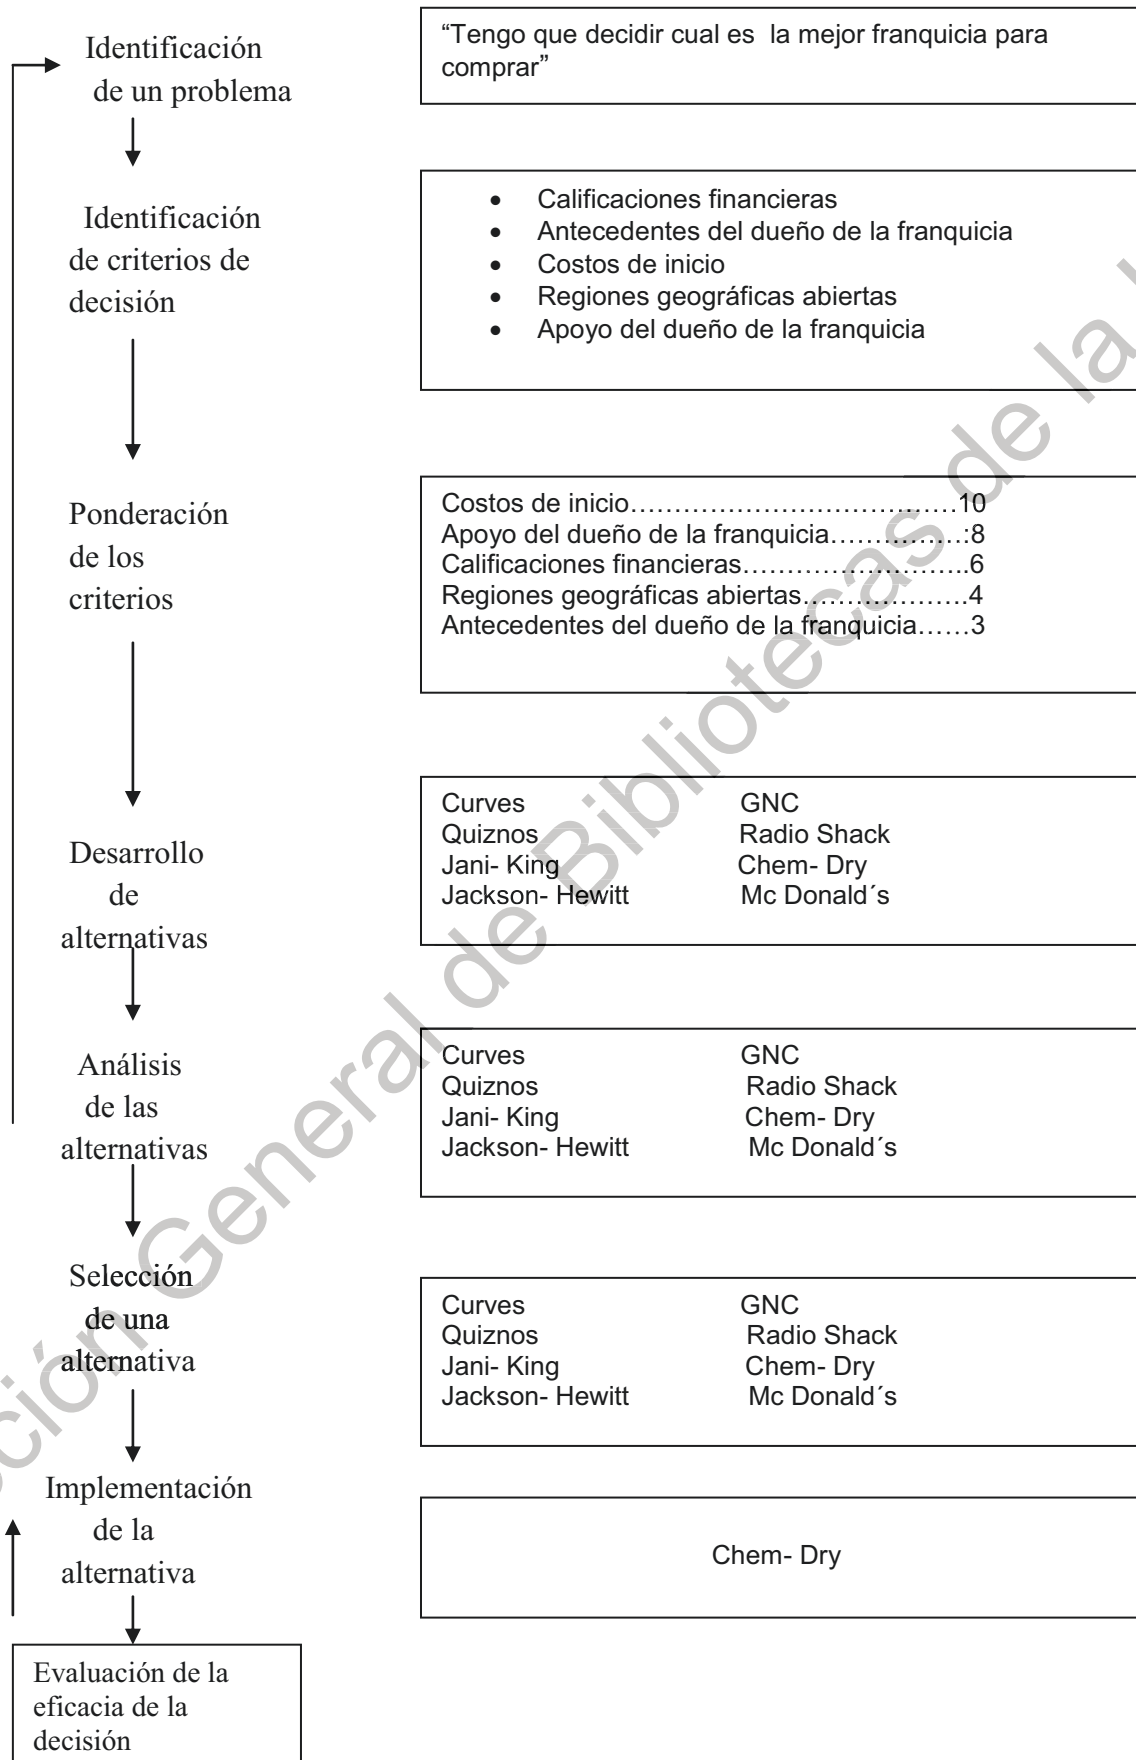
Identificación de un problema

"Tengo que decidir cual es la mejor franquicia para comprar"

Identificación de criterios de decisión

- Calificaciones financieras
- Antecedentes del dueño de la franquicia
- Costos de inicio
- Regiones geográficas abiertas
- Apoyo del dueño de la franquicia

Ponderación de los criterios

Costos de inicio……………………………….10
Apoyo del dueño de la franquicia…………..:8
Calificaciones financieras……………………..6
Regiones geográficas abiertas……………….4
Antecedentes del dueño de la franquicia……3

Desarrollo de alternativas

Curves GNC
Quiznos Radio Shack
Jani- King Chem- Dry
Jackson- Hewitt Mc Donald´s

Análisis de las alternativas

Curves GNC
Quiznos Radio Shack
Jani- King Chem- Dry
Jackson- Hewitt Mc Donald´s

Selección de una alternativa

Curves GNC
Quiznos Radio Shack
Jani- King Chem- Dry
Jackson- Hewitt Mc Donald´s

Implementación de la alternativa

Chem- Dry

Evaluación de la eficacia de la decisión

ción General de Bibliotecas de la